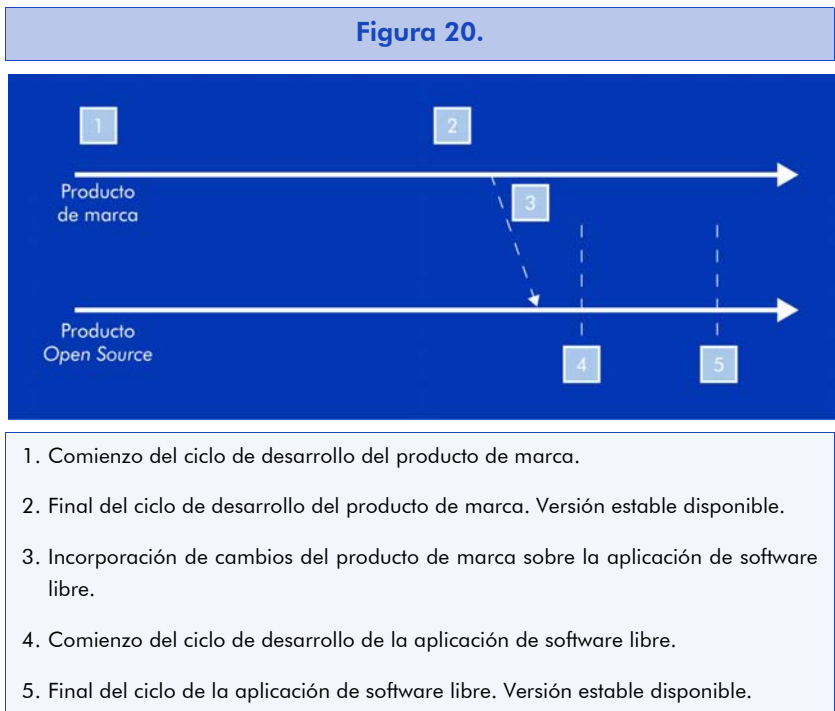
Figura 20.

1

2

Producto de marca

3

Producto *Open Source*

4

5

1. Comienzo del ciclo de desarrollo del producto de marca.

2. Final del ciclo de desarrollo del producto de marca. Versión estable disponible.

3. Incorporación de cambios del producto de marca sobre la aplicación de software libre.

4. Comienzo del ciclo de desarrollo de la aplicación de software libre.

5. Final del ciclo de la aplicación de software libre. Versión estable disponible.